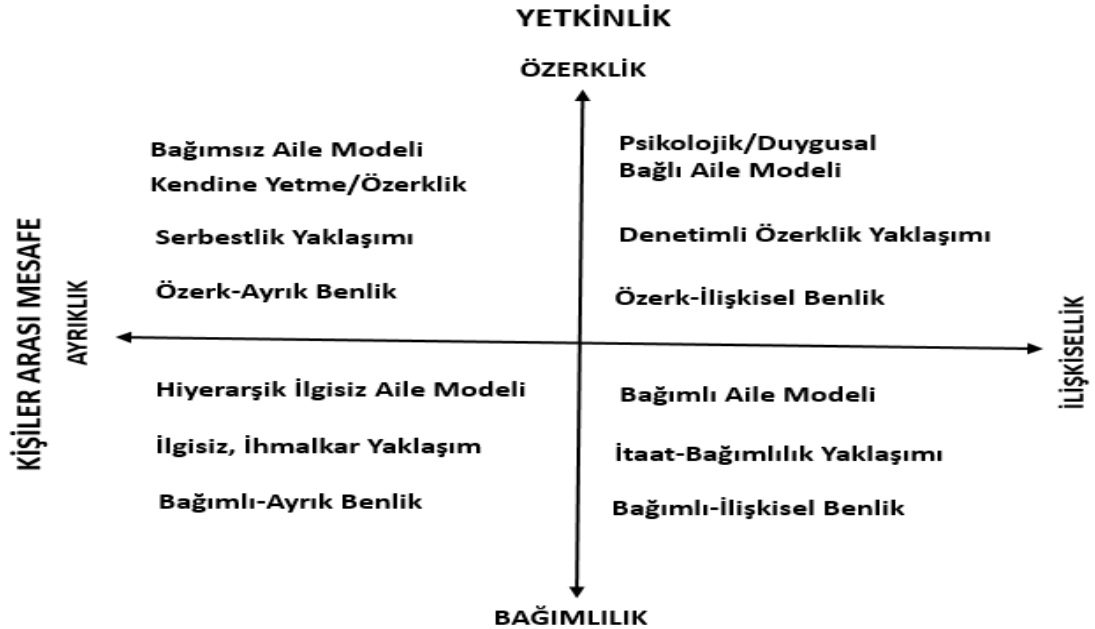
YETKİNLİK

ÖZERKLİK

KİŞİLER ARASI MESAFE

AYRIKLIK

Bağımsız Aile Modeli
Kendine Yetme/Özerklik

Serbestlik Yaklaşımı

Özerk-Ayrık Benlik

Psikolojik/Duygusal
Bağlı Aile Modeli

Denetimli Özerklik Yaklaşımı

Özerk-İlişkisel Benlik

İLİŞKİSELLİK

Hiyerarşik İlgisiz Aile Modeli

İlgisiz, İhmalkar Yaklaşım

Bağımlı-Ayrık Benlik

Bağımlı Aile Modeli

İtaat-Bağımlılık Yaklaşımı

Bağımlı-İlişkisel Benlik

BAĞIMLILIK